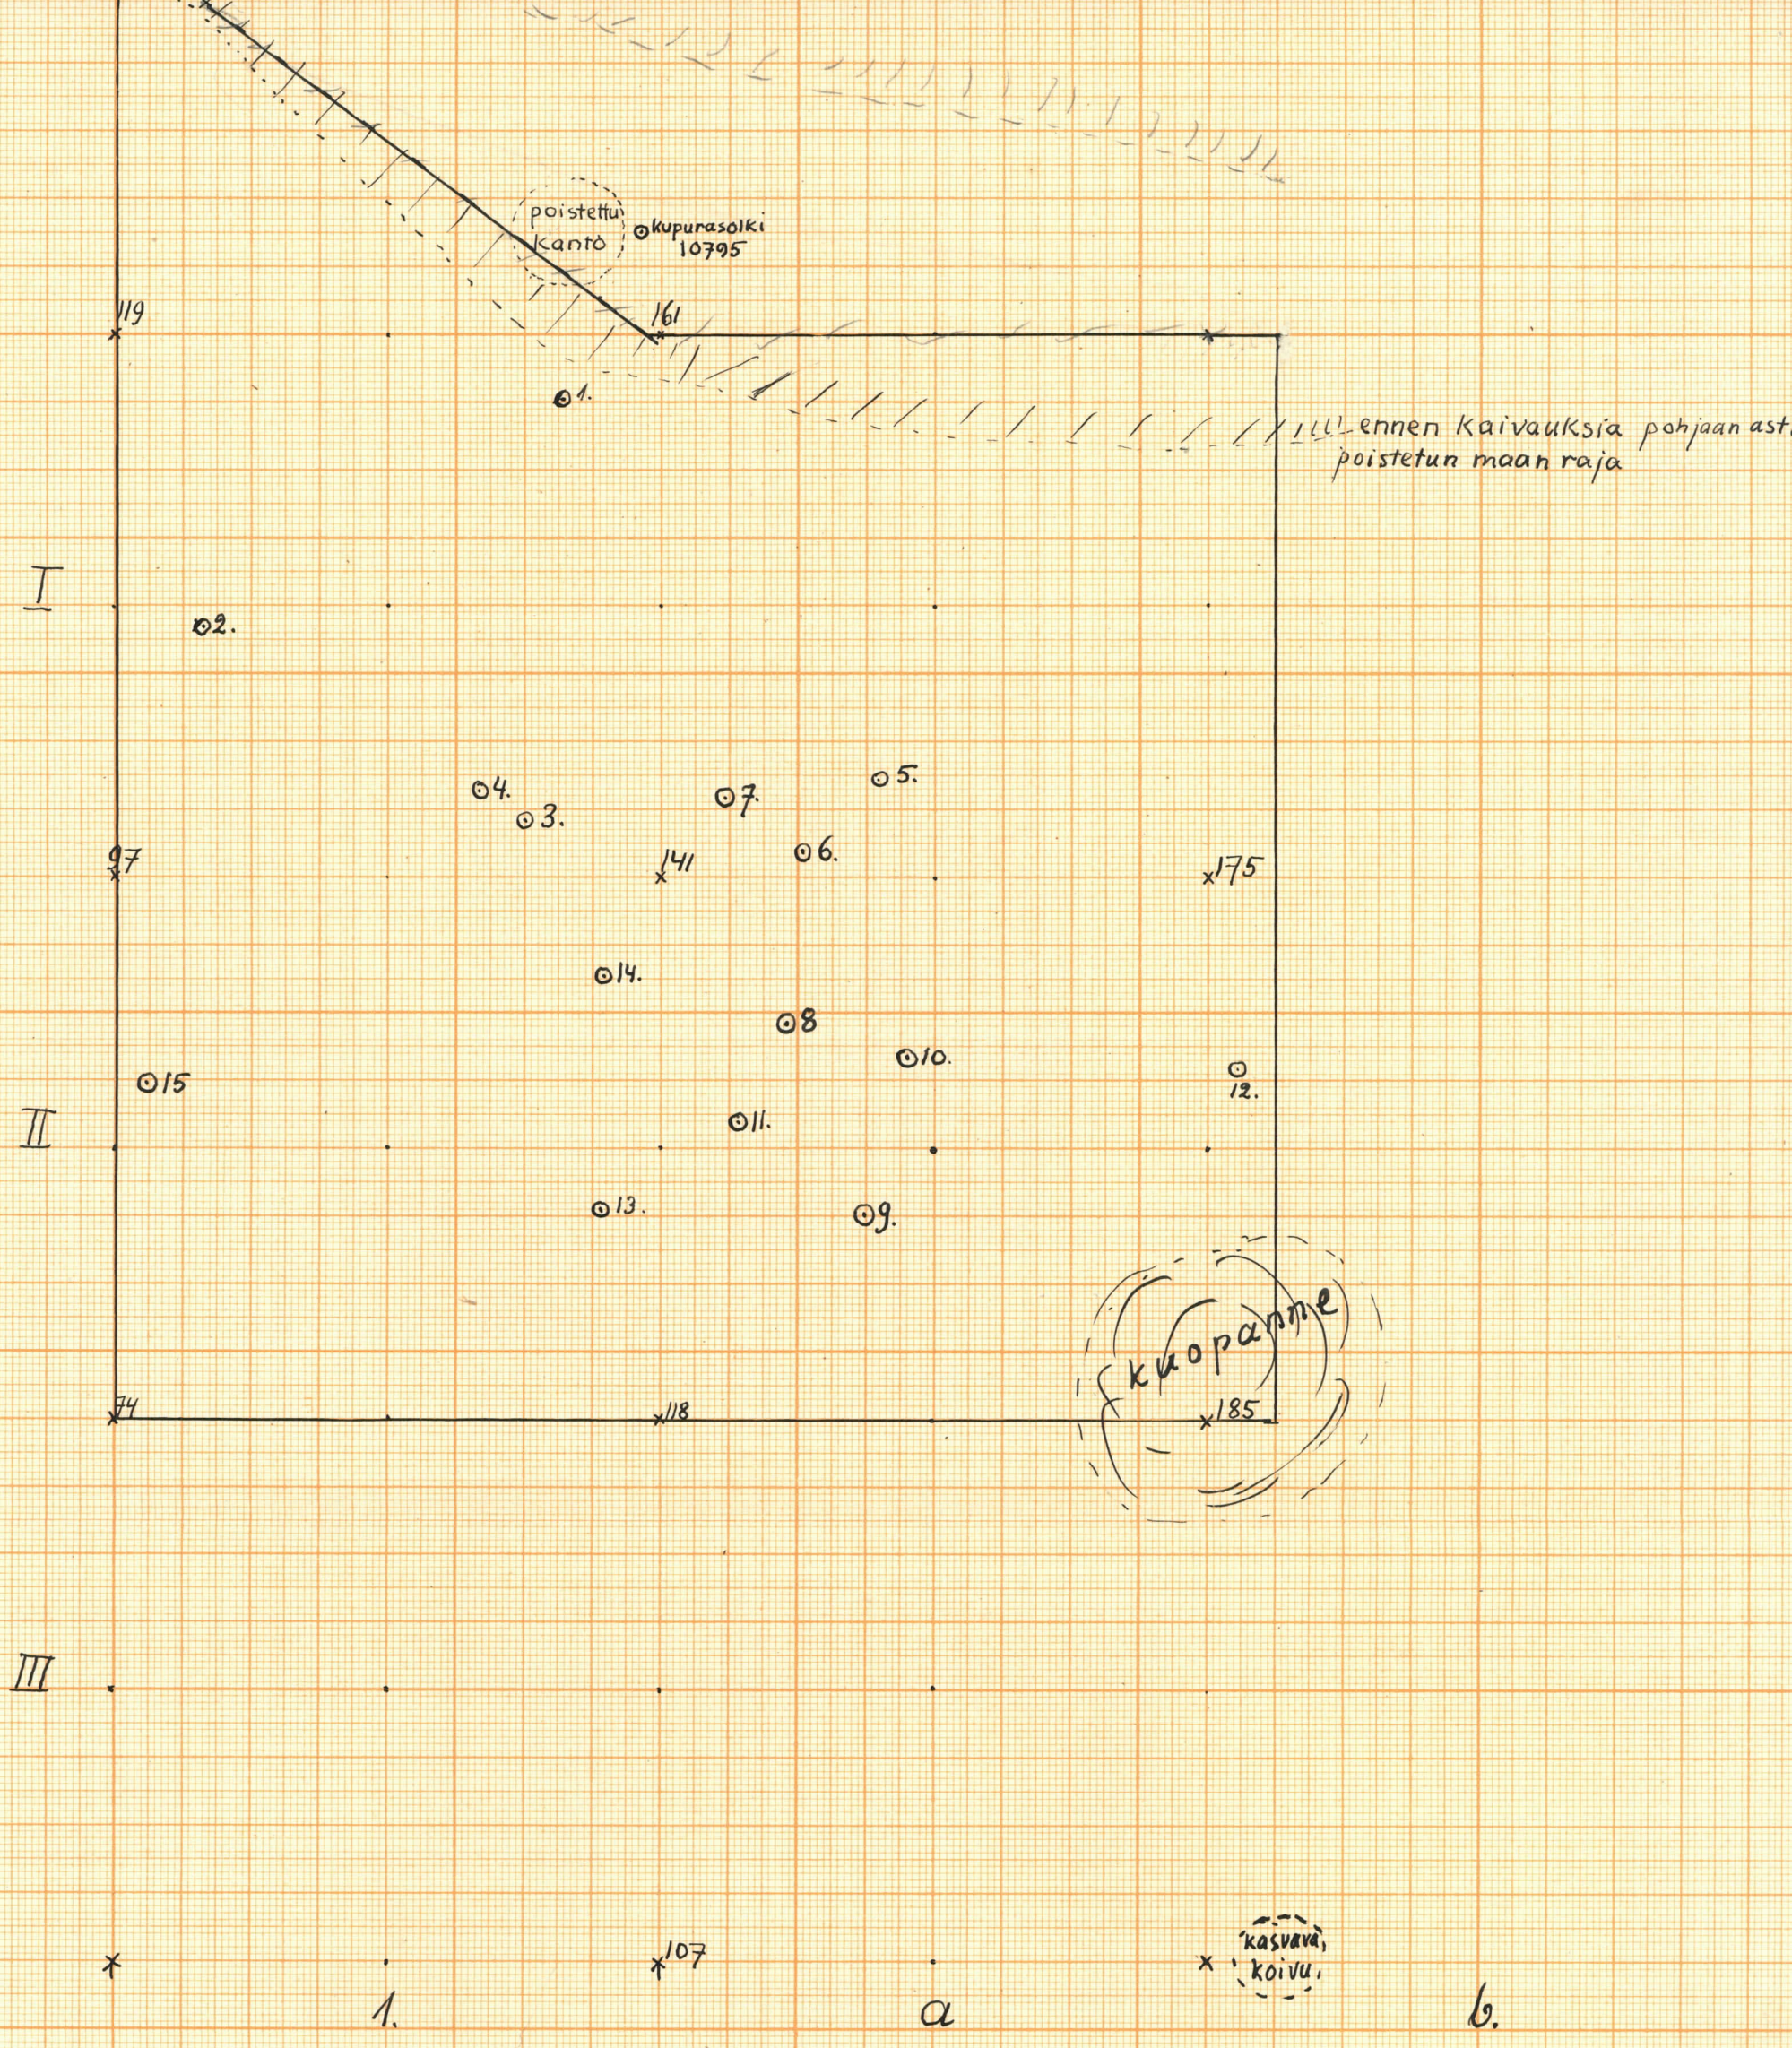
poistettu kanto

kupurasolki 10795

119

161

1.

ennen kaivauksia pohjaan ast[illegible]
poistetun maan raja

I

2.

4.

3.

7.

5.

6.

97

141

175

14.

8

10.

15

12.

II

11.

13.

9.

kuopanne

74

118

185

III

107

kasvava koivu

1.

a

b.